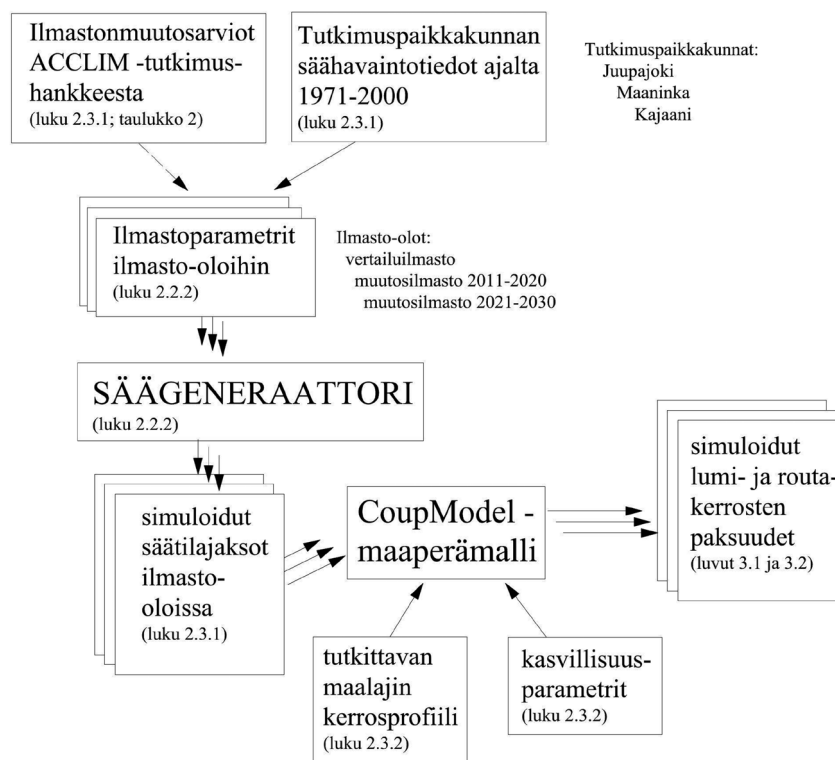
Ilmastonmuutosarviot ACCLIM -tutkimushankkeesta
(luku 2.3.1; taulukko 2)

Tutkimuspaikkakunnan säähavaintotiedot ajalta 1971-2000
(luku 2.3.1)

Tutkimuspaikkakunnat:
Juupajoki
Maaninka
Kajaani

Ilmastoparametrit ilmasto-oloihin
(luku 2.2.2)

Ilmasto-olot:
vertailuilmasto
muutosilmasto 2011-2020
muutosilmasto 2021-2030

SÄÄGENERAATTORI
(luku 2.2.2)

simuloidut säätilajaksot ilmasto-oloissa
(luku 2.3.1)

CoupModel -maaperämalli

simuloidut lumi- ja routakerrosten paksuudet
(luvut 3.1 ja 3.2)

tutkittavan maalajin kerrosprofiili
(luku 2.3.2)

kasvillisuusparametrit
(luku 2.3.2)